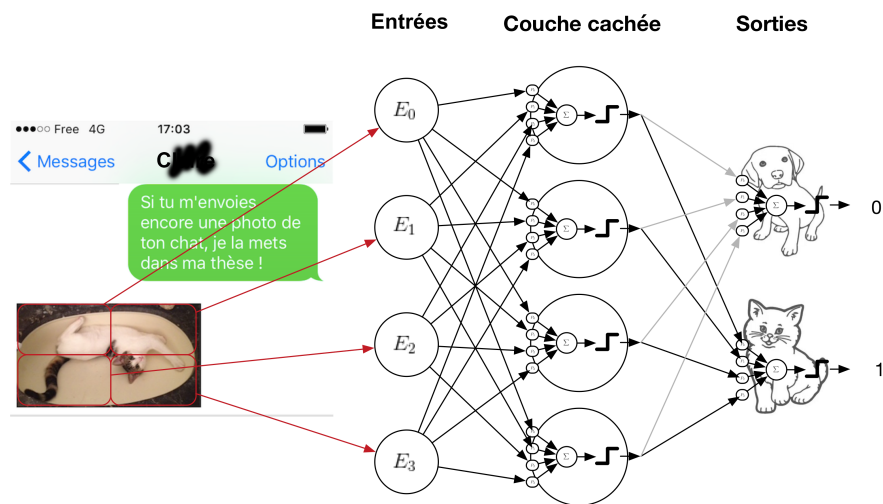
Entrées

Couche cachée

Sorties

●●●○○ Free 4G

17:03

Messages

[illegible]

Options

Si tu m'envoies encore une photo de ton chat, je la mets dans ma thèse !

$E_0$

$E_1$

$E_2$

$E_3$

$\Sigma$

$\Sigma$

$\Sigma$

$\Sigma$

$\Sigma$

$\Sigma$

0

1